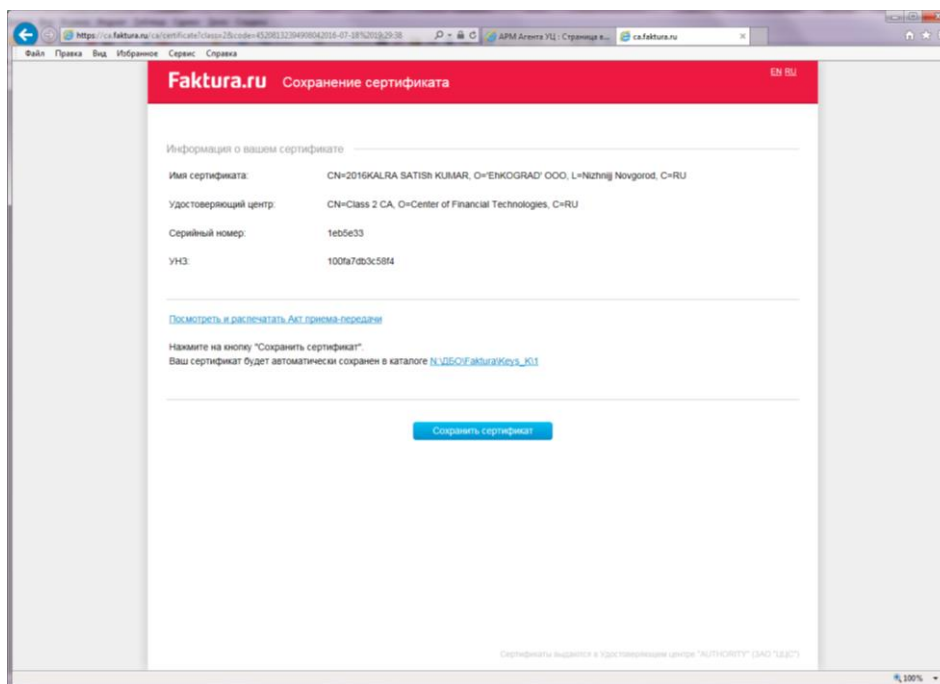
https://ca.faktura.ru/ca/certificate?class=2&code=4520813239490804​2016-07-18%2019:29:38

АРМ Агента УЦ : Страница в...

ca.faktura.ru

Файл Правка Вид Избранное Сервис Справка

Faktura.ru Сохранение сертификата

EN RU

Информация о вашем сертификате

| | |
|---|---|
| Имя сертификата: | CN=2016KALRA SATISh KUMAR, O='EhKOGRAD' OOO, L=Nizhnij Novgorod, C=RU |
| Удостоверяющий центр: | CN=Class 2 CA, O=Center of Financial Technologies, C=RU |
| Серийный номер: | 1eb5e33 |
| УНЗ: | 100fa7db3c58f4 |

Посмотреть и распечатать Акт приема-передачи

Нажмите на кнопку "Сохранить сертификат".
Ваш сертификат будет автоматически сохранен в каталоге N:\ДБО\Faktura\Keys_K\1

Сохранить сертификат

Сертификаты выдаются в Удостоверяющем центре "AUTHORITY" (ЗАО "ЦЦС")

100%